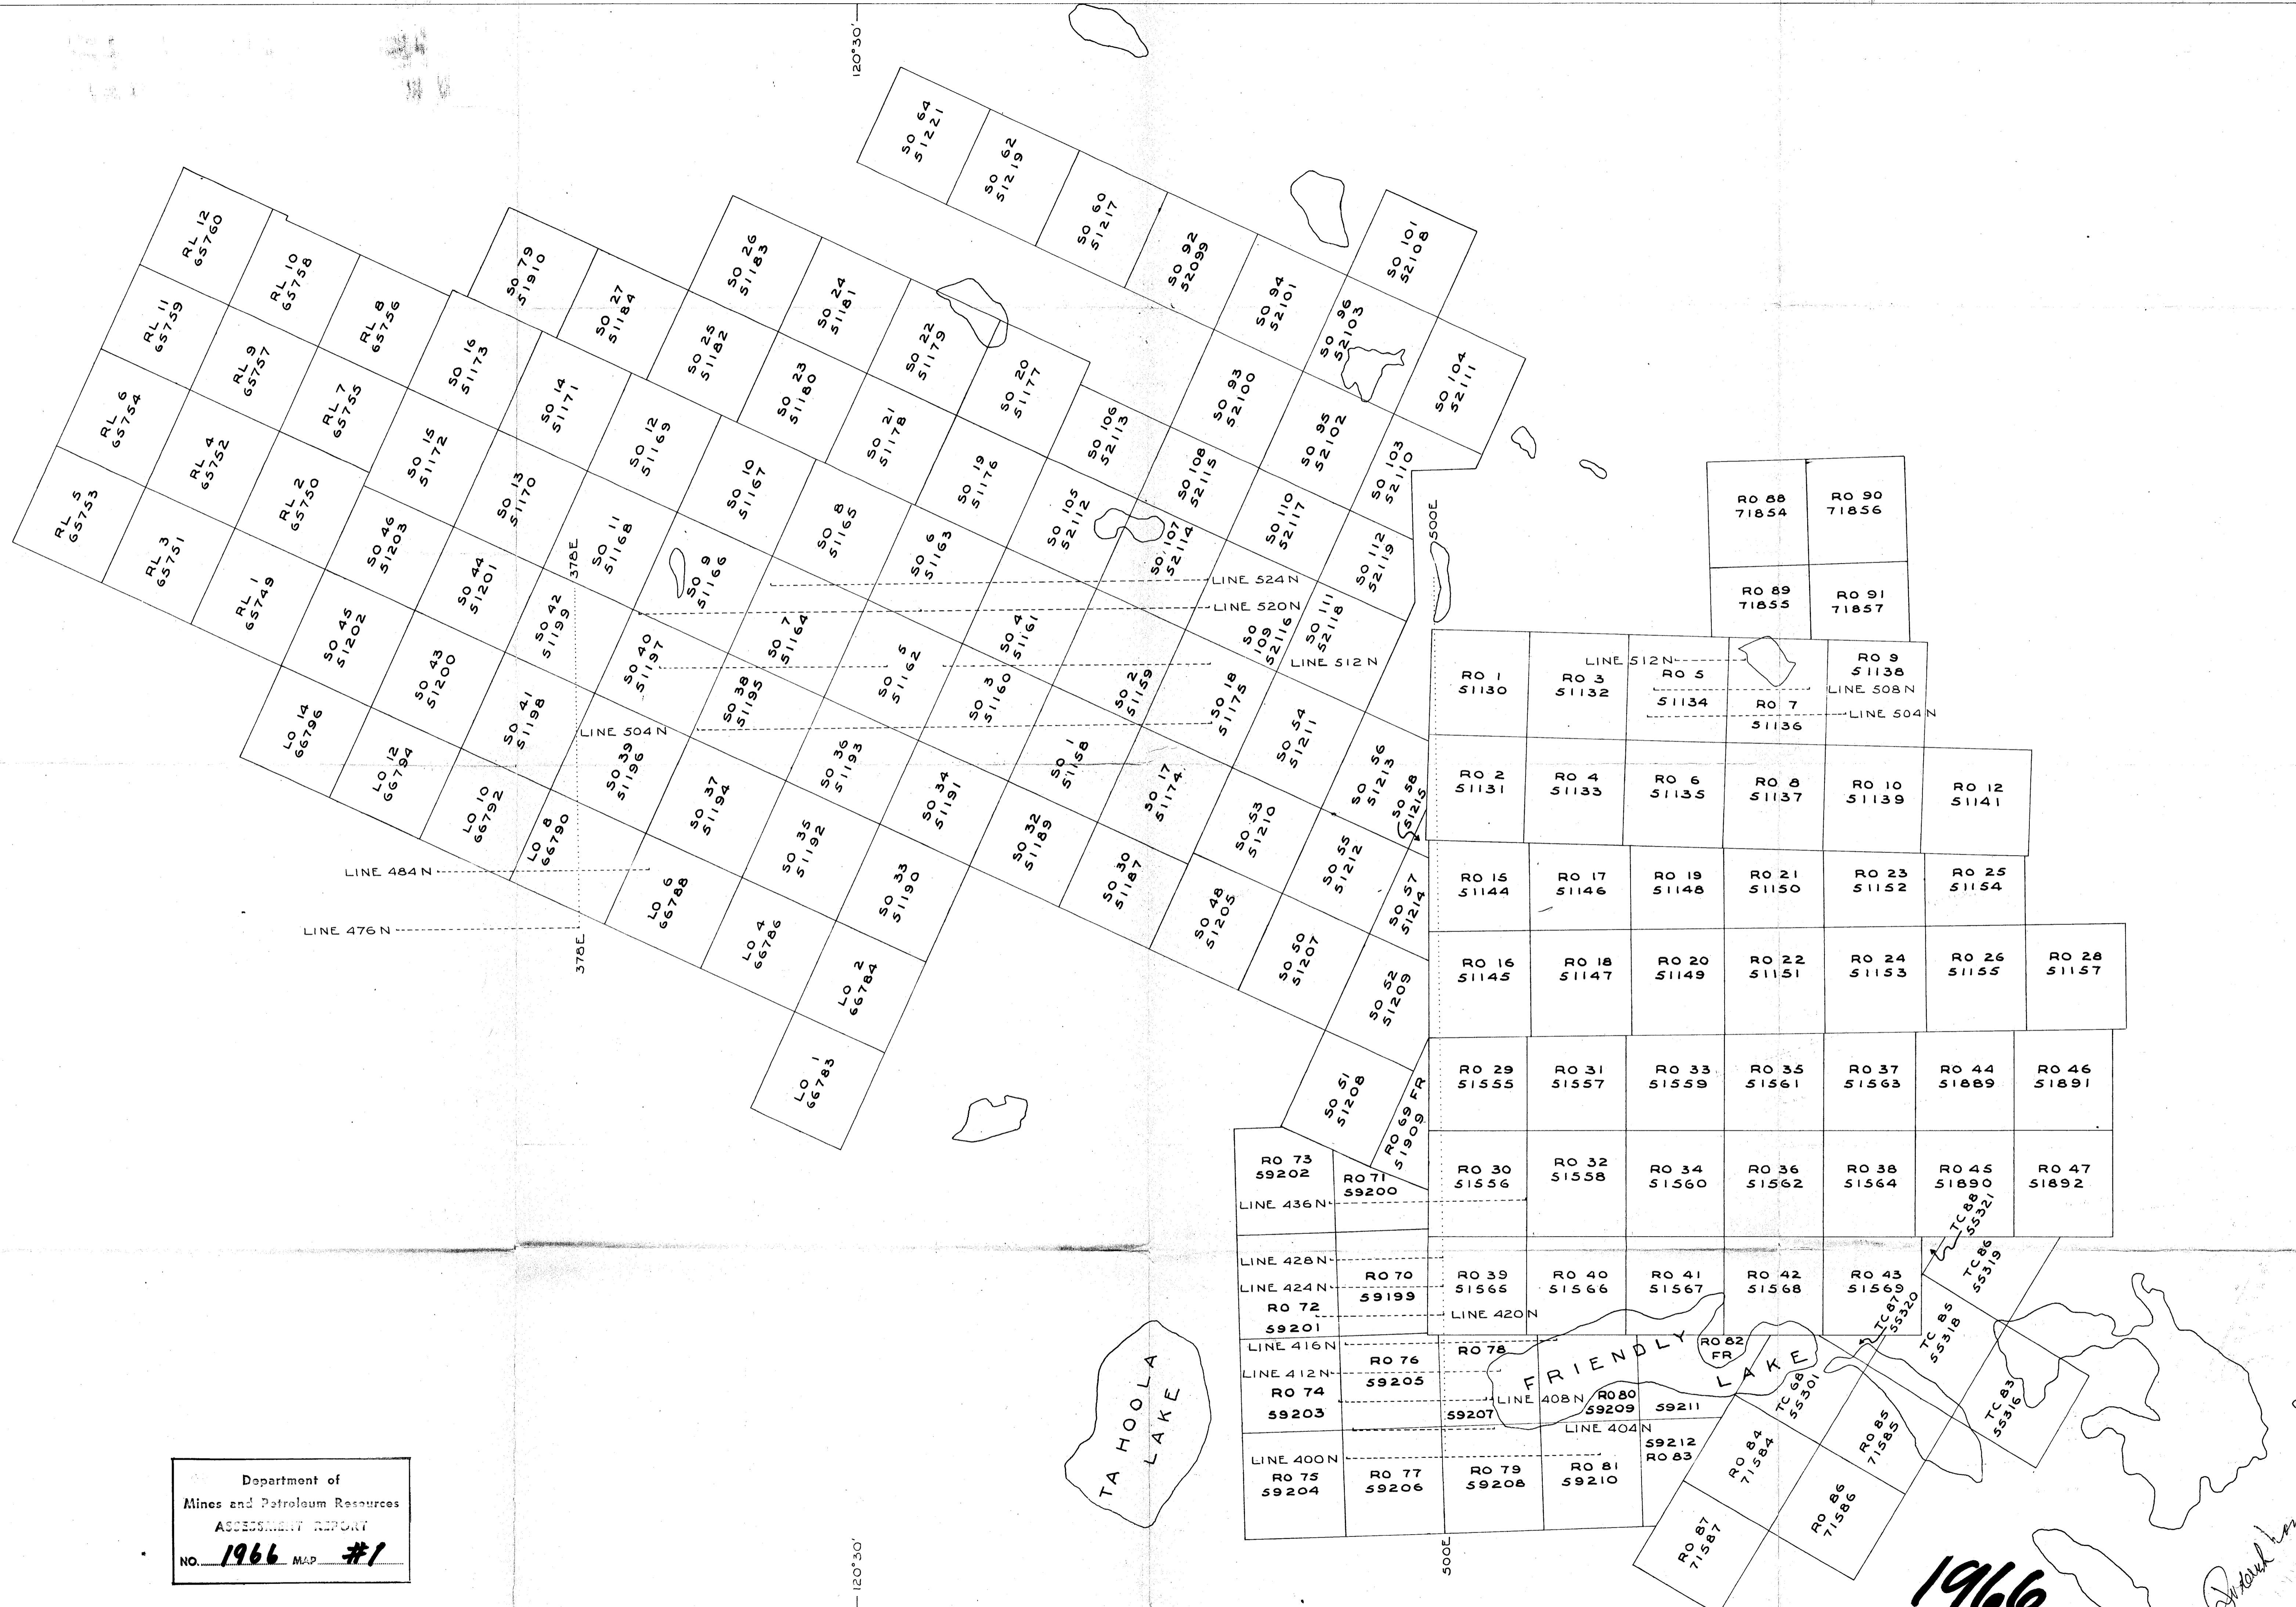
120°30'

SO 64
51221

SO 62
51219

SO 60
51217

SO 92
52099

SO 94
52101

SO 101
52108

SO 96
52103

SO 104
52111

RL 12
65760

RL 10
65758

RL 8
65756

RL 11
65759

RL 9
65757

RL 7
65755

RL 6
65754

RL 4
65752

RL 2
65750

RL 5
65753

RL 3
65751

RL 1
65749

SO 79
51910

SO 27
51184

SO 26
51183

SO 24
51181

SO 25
51182

SO 23
51180

SO 22
51179

SO 20
51177

SO 21
51178

SO 19
51176

SO 16
51173

SO 14
51171

SO 12
51169

SO 10
51167

SO 15
51172

SO 13
51170

SO 11
51168

SO 9
51166

SO 8
51165

SO 6
51163

SO 46
51203

SO 44
51201

SO 42
51199

SO 45
51202

SO 43
51200

SO 40
51197

SO 7
51164

SO 5
51162

SO 4
51161

SO 93
52100

SO 95
52102

SO 103
52110

SO 106
52113

SO 108
52115

SO 110
52117

SO 112
52119

SO 105
52112

SO 107
52114

SO 109
52116

SO 111
52118

LINE 524 N

LINE 520 N

LINE 512 N

500E

378E

SO 41
51198

SO 38
51195

SO 3
51160

SO 2
51159

SO 18
51175

SO 54
51211

SO 56
51213

SO 58
51215

LINE 504 N

LO 14
66796

LO 12
66794

LO 10
66792

LO 8
66790

SO 39
51196

SO 37
51194

SO 36
51193

SO 34
51191

SO 1
51158

SO 17
51174

SO 53
51210

SO 55
51212

SO 57
51214

SO 35
51192

SO 32
51189

SO 30
51187

SO 48
51205

SO 50
51207

SO 52
51209

LINE 484 N

LINE 476 N

378E

LO 6
66788

LO 4
66786

SO 33
51190

LO 2
66784

LO 1
66783

SO 51
51208

RO 69 FR
51909

RO 88
71854

RO 90
71856

RO 89
71855

RO 91
71857

RO 1
51130

RO 3
51132

LINE 512 N

RO 5
51134

RO 7
51136

RO 9
51138

LINE 508 N

LINE 504 N

RO 2
51131

RO 4
51133

RO 6
51135

RO 8
51137

RO 10
51139

RO 12
51141

RO 15
51144

RO 17
51146

RO 19
51148

RO 21
51150

RO 23
51152

RO 25
51154

RO 16
51145

RO 18
51147

RO 20
51149

RO 22
51151

RO 24
51153

RO 26
51155

RO 28
51157

RO 29
51555

RO 31
51557

RO 33
51559

RO 35
51561

RO 37
51563

RO 44
51889

RO 46
51891

RO 73
59202

RO 71
59200

RO 30
51556

RO 32
51558

RO 34
51560

RO 36
51562

RO 38
51564

RO 45
51890

RO 47
51892

LINE 436 N

TC 88
55321

TC 86
55319

LINE 428 N

LINE 424 N

RO 72
59201

RO 70
59199

RO 39
51565

RO 40
51566

RO 41
51567

RO 42
51568

RO 43
51569

LINE 420 N

TC 87
55320

TC 85
55318

LINE 416 N

LINE 412 N

RO 74
59203

RO 76
59205

RO 78

FRIENDLY LAKE

RO 82
FR

LINE 408 N

RO 80
59209

59207

59211

TC 68
55301

TC 83
55316

LINE 404 N

59212
RO 83

LINE 400 N
RO 75
59204

RO 77
59206

RO 79
59208

RO 81
59210

RO 84
71584

RO 85
71585

RO 86
71586

RO 87
71587

TAHOOLA LAKE

500E

120°30'

Department of
Mines and Petroleum Resources
ASSESSMENT REPORT
NO. 1966 MAP #1

1966
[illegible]